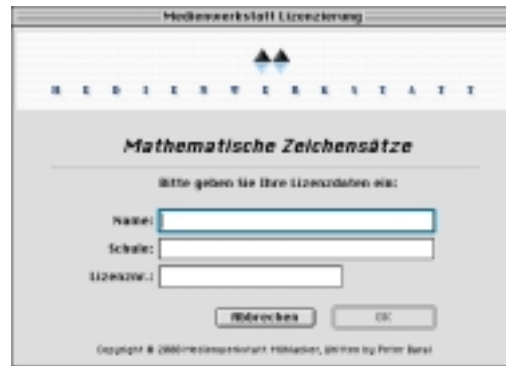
Medienwerkstatt Lizenzierung

M E D I E N W E R K S T A T T

Mathematische Zeichensätze

Bitte geben Sie Ihre Lizenzdaten ein:

Name:

Schule:

Lizenznr.:

Abbrechen

OK

Copyright © 2000 Medienwerkstatt Mühlacker, Written by Peter Barat